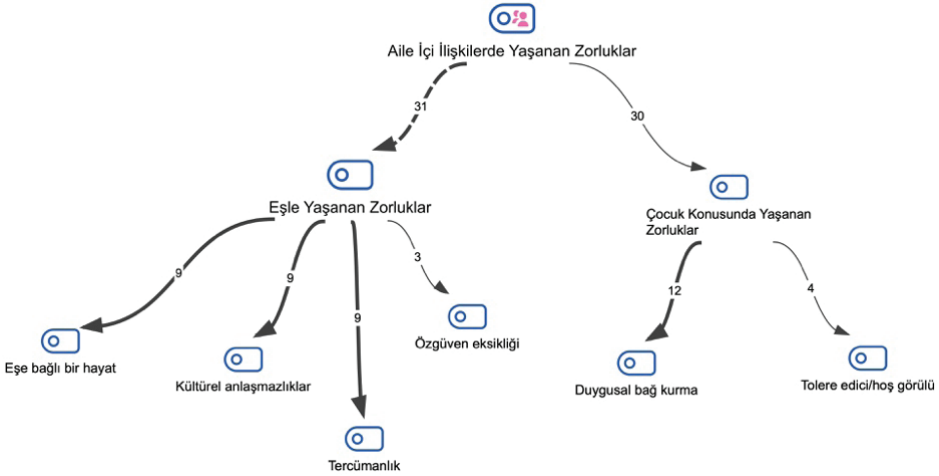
Aile İçi İlişkilerde Yaşanan Zorluklar

31

30

Eşle Yaşanan Zorluklar

Çocuk Konusunda Yaşanan Zorluklar

9

9

9

3

12

4

Eşe bağlı bir hayat

Kültürel anlaşmazlıklar

Tercümanlık

Özgüven eksikliği

Duygusal bağ kurma

Tolere edici/hoş görülü